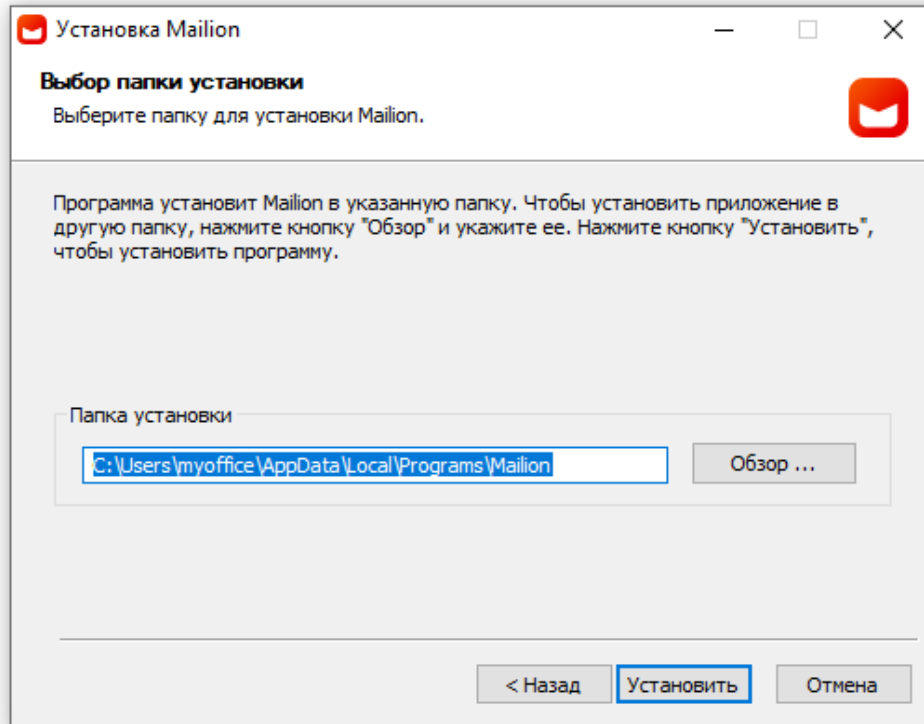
Установка Mailion

Выбор папки установки

Выберите папку для установки Mailion.

Программа установит Mailion в указанную папку. Чтобы установить приложение в другую папку, нажмите кнопку "Обзор" и укажите ее. Нажмите кнопку "Установить", чтобы установить программу.

Папка установки

C:\Users\myoffice\AppData\Local\Programs\Mailion

Обзор ...

< Назад

Установить

Отмена